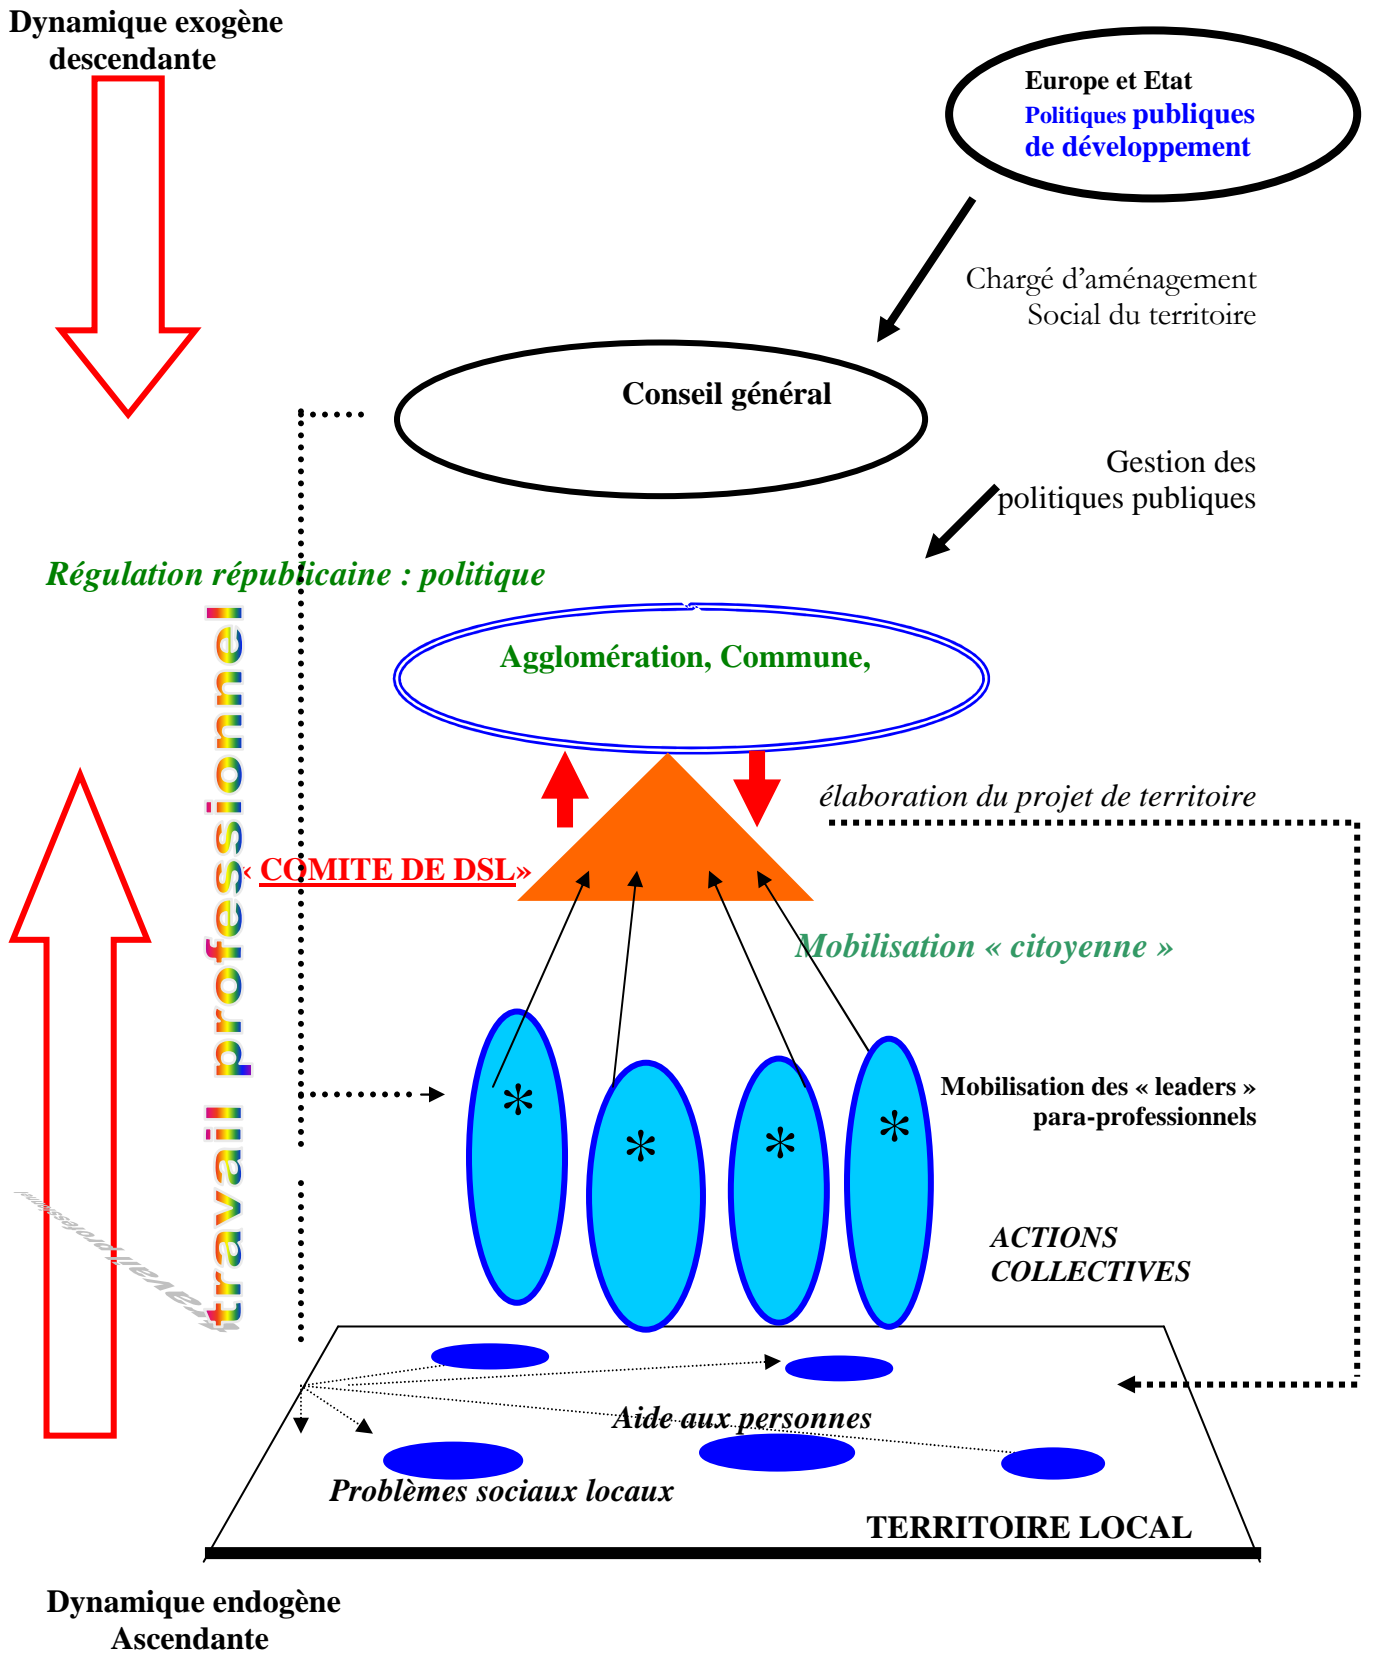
Dynamique exogène descendante

Europe et Etat
Politiques publiques de développement

Chargé d'aménagement
Social du territoire

Conseil général

Gestion des politiques publiques

Régulation républicaine : politique

travail professionnel

Agglomération, Commune,

élaboration du projet de territoire

« COMITE DE DSL»

Mobilisation « citoyenne »

*
*
*
*

Mobilisation des « leaders » para-professionnels

ACTIONS COLLECTIVES

Aide aux personnes

Problèmes sociaux locaux

TERRITOIRE LOCAL

Dynamique endogène Ascendante